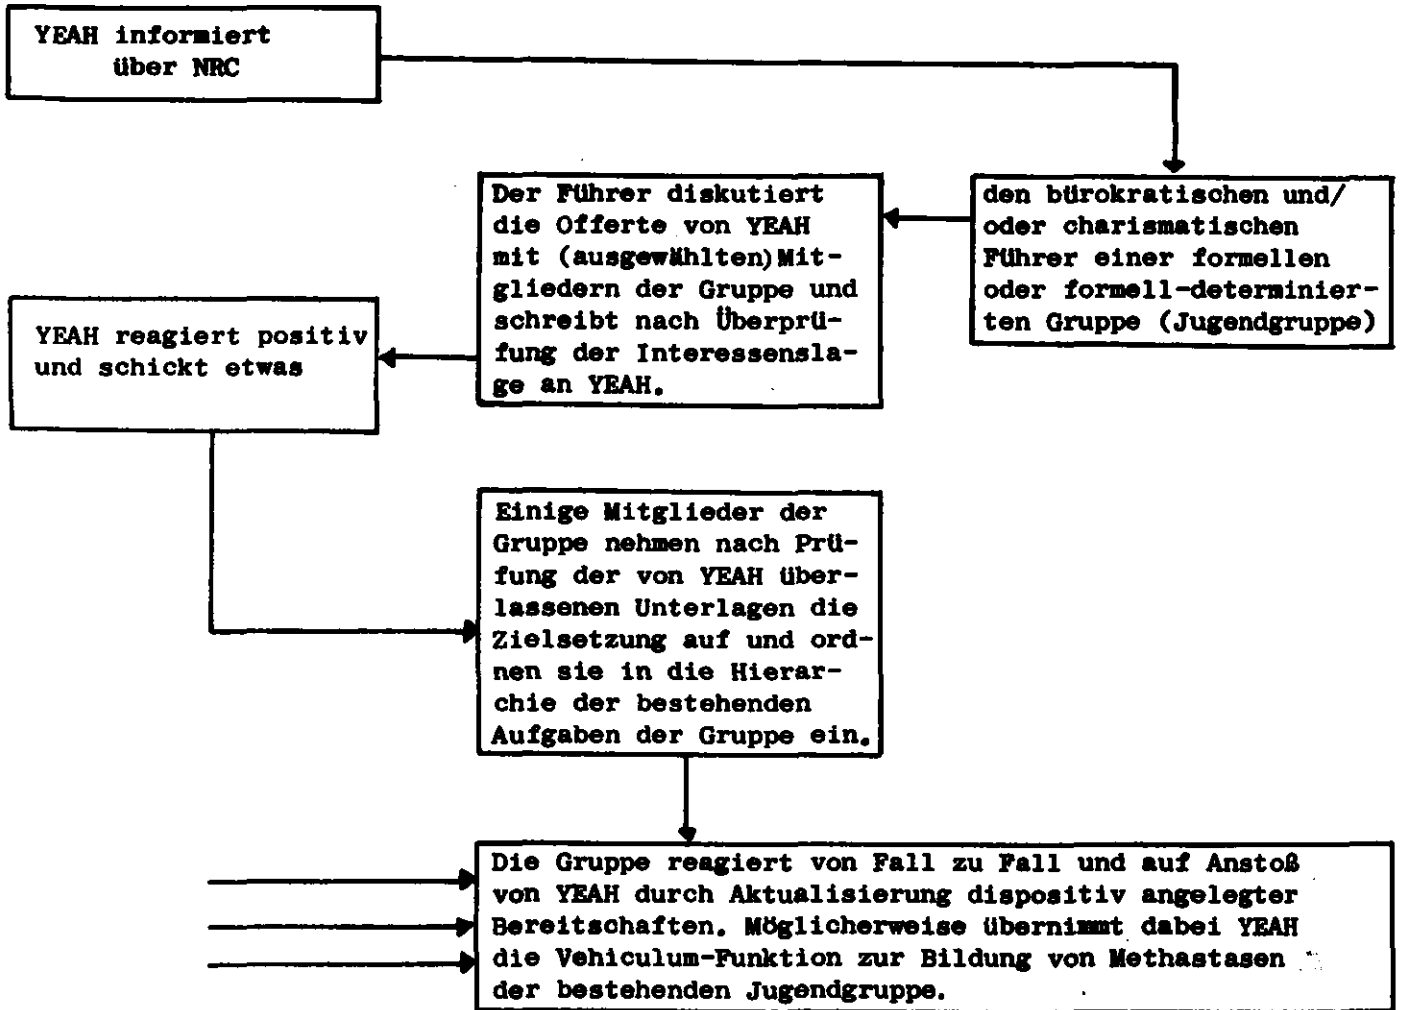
YEAH informiert über NRC

den bürokratischen und/ oder charismatischen Führer einer formellen oder formell-determinierten Gruppe (Jugendgruppe)

Der Führer diskutiert die Offerte von YEAH mit (ausgewählten) Mitgliedern der Gruppe und schreibt nach Überprüfung der Interessenslage an YEAH.

YEAH reagiert positiv und schickt etwas

Einige Mitglieder der Gruppe nehmen nach Prüfung der von YEAH überlassenen Unterlagen die Zielsetzung auf und ordnen sie in die Hierarchie der bestehenden Aufgaben der Gruppe ein.

Die Gruppe reagiert von Fall zu Fall und auf Anstoß von YEAH durch Aktualisierung dispositiv angelegter Bereitschaften. Möglicherweise übernimmt dabei YEAH die Vehiculum-Funktion zur Bildung von Methastasen der bestehenden Jugendgruppe.